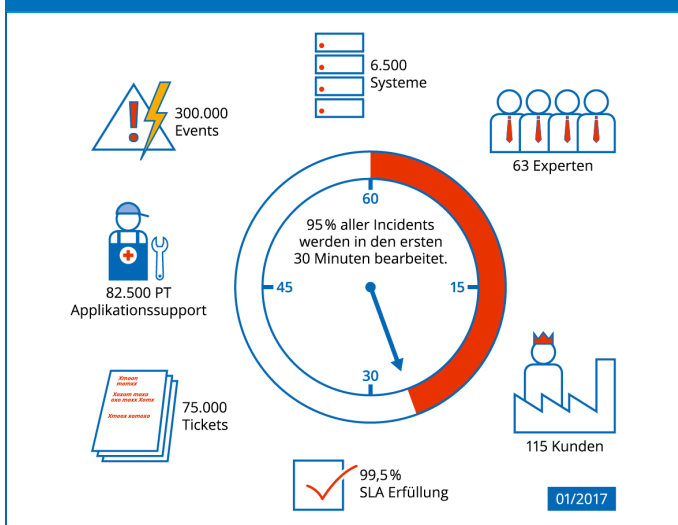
6.500
Systeme

300.000
Events

63 Experten

60

95% aller Incidents werden in den ersten 30 Minuten bearbeitet.

45

15

30

82.500 PT
Applikationssupport

Xmoon mamox
Xoxam moxo oxo moxo Xome
Xmoox xomoxo

75.000
Tickets

115 Kunden

99,5%
SLA Erfüllung

01/2017